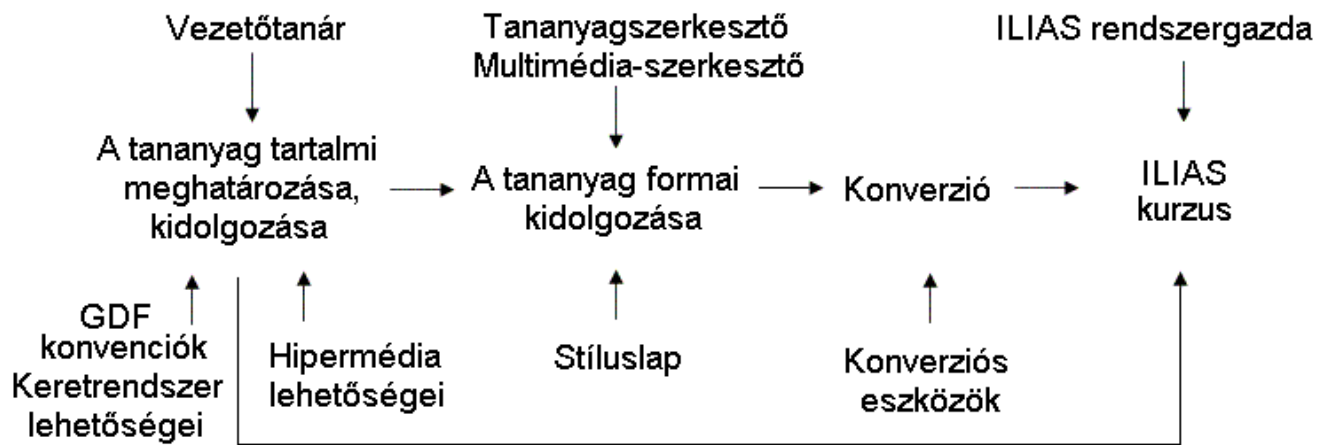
Vezetőtanár

Tananyagszerkesztő
Multimédia-szerkesztő

ILIAS rendszergazda

A tananyag tartalmi meghatározása, kidolgozása

A tananyag formai kidolgozása

Konverzió

ILIAS kurzus

GDF konvenciók
Keretrendszer lehetőségei

Hipermédia lehetőségei

Stíluslap

Konverziós eszközök